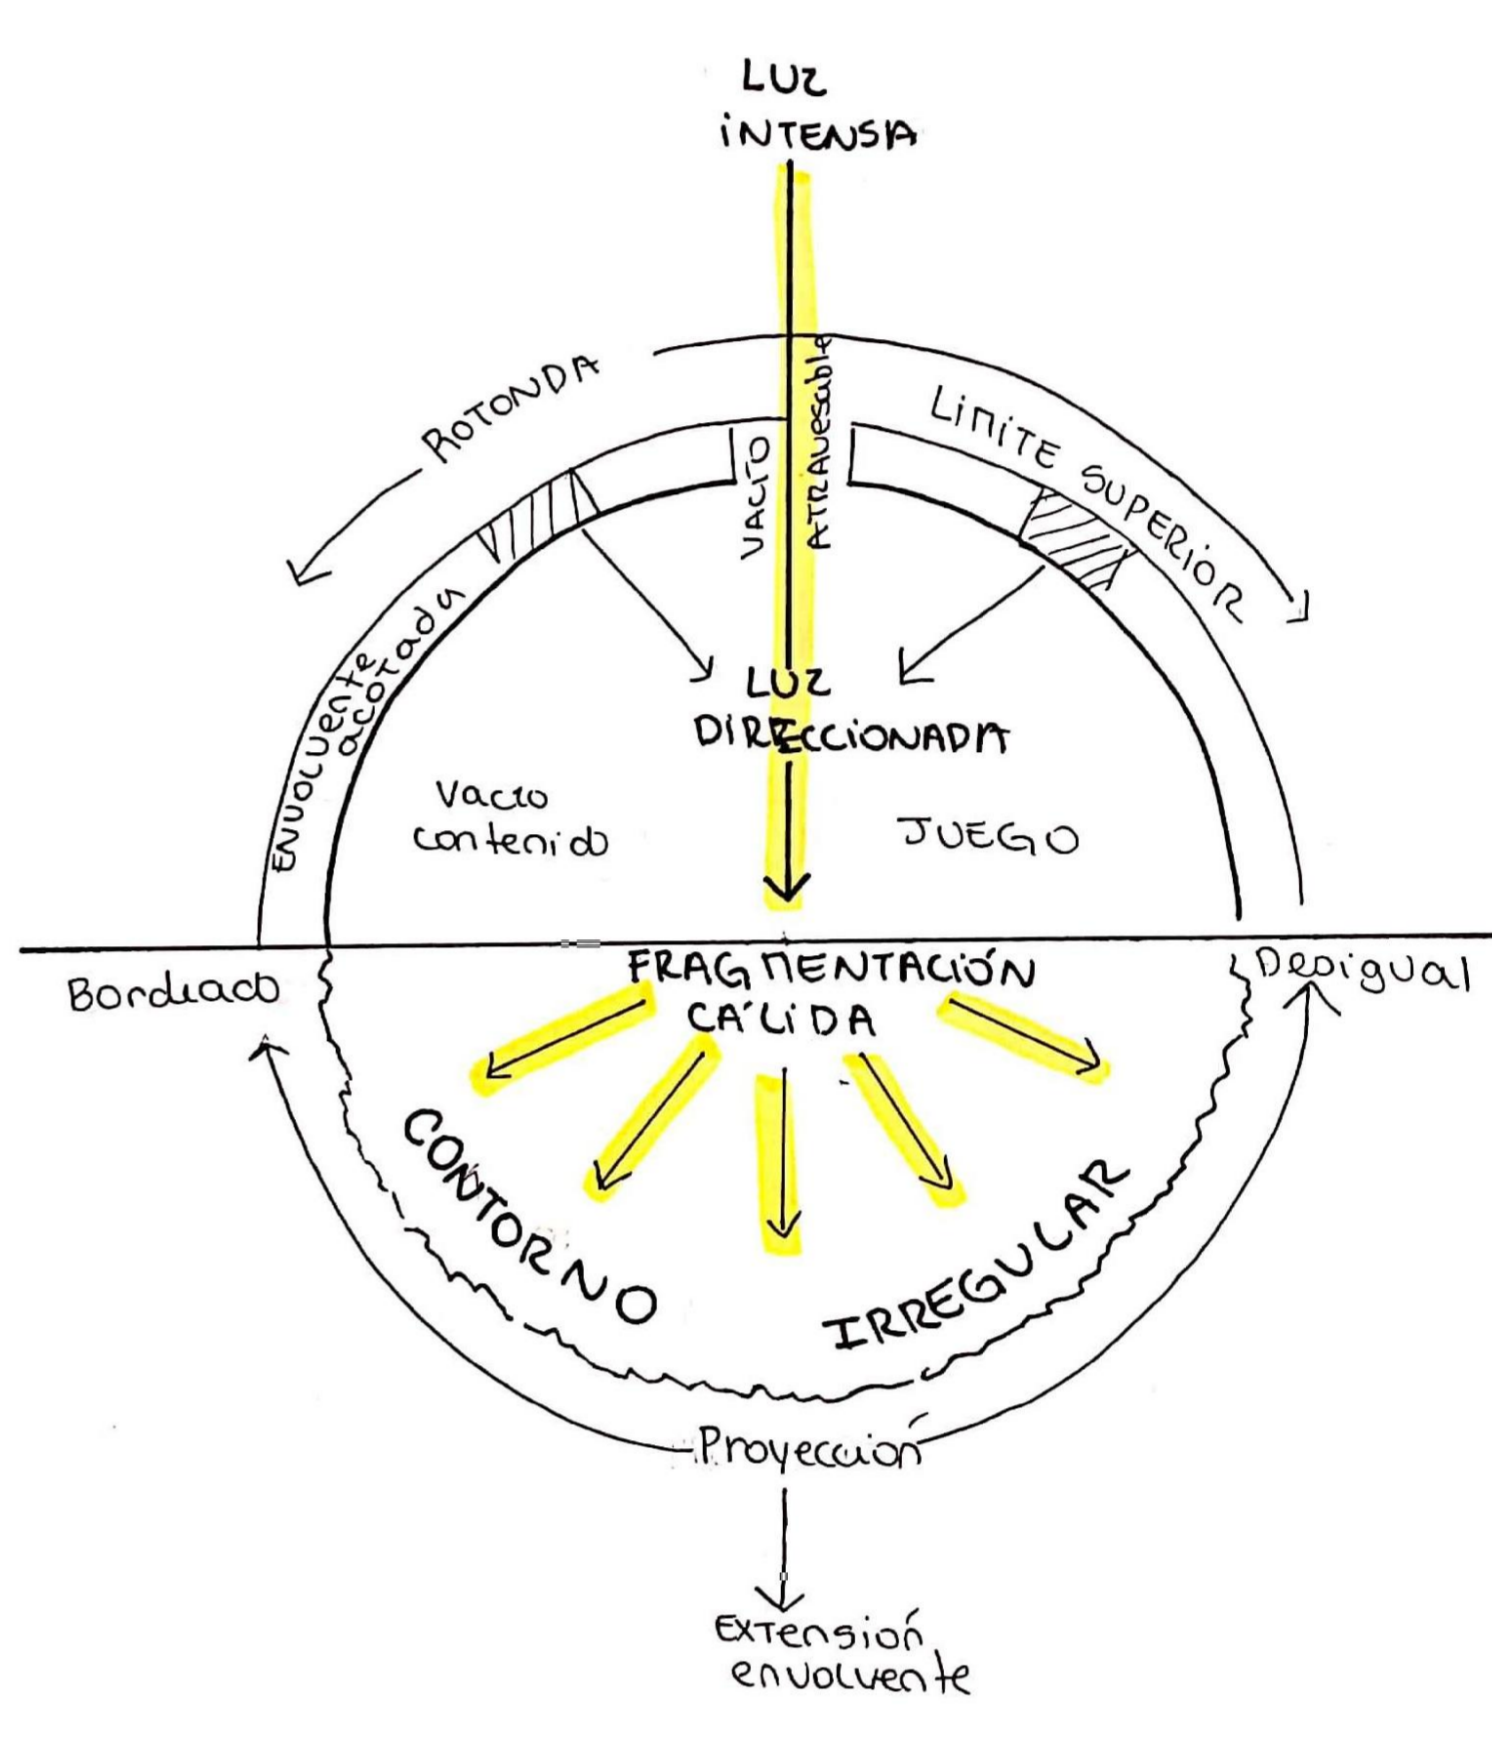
LUZ INTENSA

ROTONDA

LIMITE SUPERIOR

VACIO

ATRAVESABLE

ENVOLVENTE acotada

LUZ DIRECCIONADA

Vacio contenido

JUEGO

Bordiado

FRAGMENTACIÓN CÁLIDA

Desigual

CONTORNO IRREGULAR

Proyección

Extensión envolvente